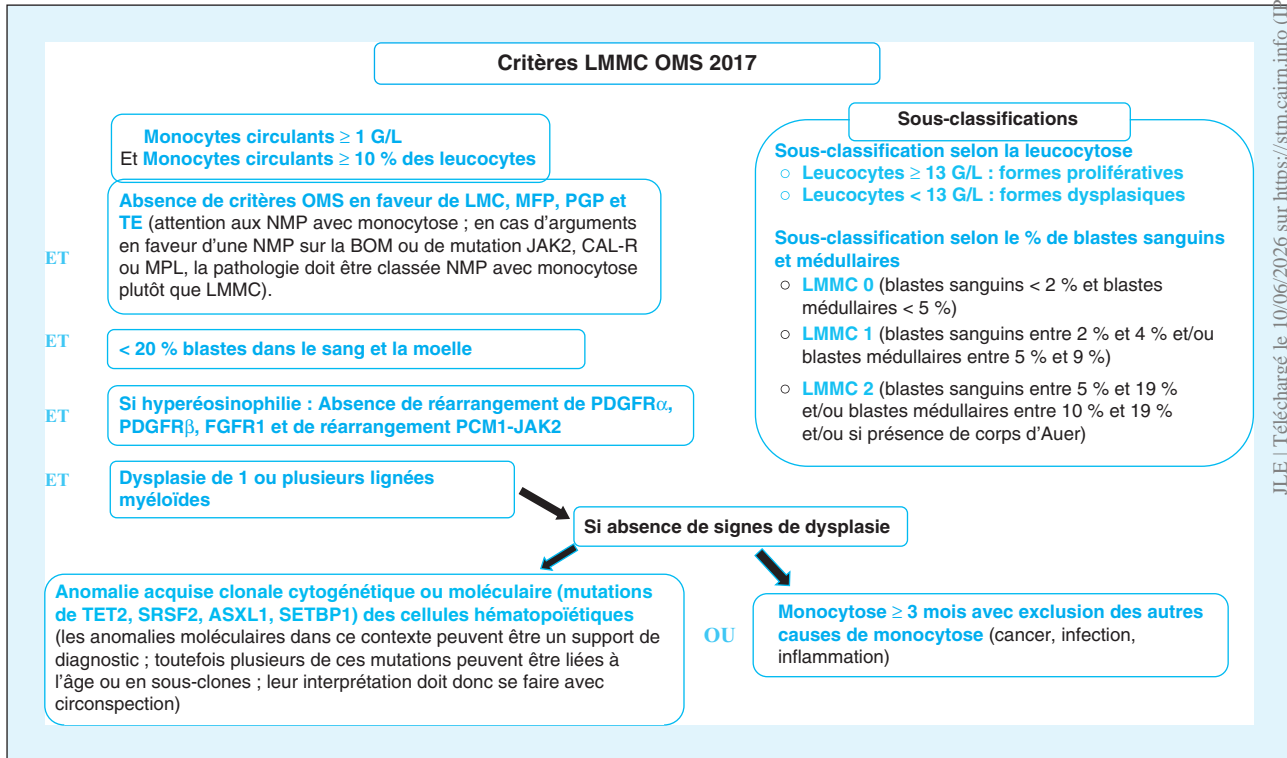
Critères LMMC OMS 2017

Monocytes circulants ≥ 1 G/L
Et Monocytes circulants ≥ 10 % des leucocytes

ET

Absence de critères OMS en faveur de LMC, MFP, PGP et TE (attention aux NMP avec monocytose ; en cas d'arguments en faveur d'une NMP sur la BOM ou de mutation JAK2, CAL-R ou MPL, la pathologie doit être classée NMP avec monocytose plutôt que LMMC).

ET

< 20 % blastes dans le sang et la moelle

ET

Si hyperéosinophilie : Absence de réarrangement de PDGFR$\alpha$, PDGFR$\beta$, FGFR1 et de réarrangement PCM1-JAK2

ET

Dysplasie de 1 ou plusieurs lignées myéloïdes

Si absence de signes de dysplasie

Anomalie acquise clonale cytogénétique ou moléculaire (mutations de TET2, SRSF2, ASXL1, SETBP1) des cellules hématopoïétiques (les anomalies moléculaires dans ce contexte peuvent être un support de diagnostic ; toutefois plusieurs de ces mutations peuvent être liées à l'âge ou en sous-clones ; leur interprétation doit donc se faire avec circonspection)

OU

Monocytose ≥ 3 mois avec exclusion des autres causes de monocytose (cancer, infection, inflammation)

Sous-classifications

Sous-classification selon la leucocytose
○ Leucocytes ≥ 13 G/L : formes prolifératives
○ Leucocytes < 13 G/L : formes dysplasiques

Sous-classification selon le % de blastes sanguins et médullaires
○ LMMC 0 (blastes sanguins < 2 % et blastes médullaires < 5 %)
○ LMMC 1 (blastes sanguins entre 2 % et 4 % et/ou blastes médullaires entre 5 % et 9 %)
○ LMMC 2 (blastes sanguins entre 5 % et 19 % et/ou blastes médullaires entre 10 % et 19 % et/ou si présence de corps d'Auer)

JLE | Téléchargé le 10/06/2026 sur https://stm.cairn.info (IP